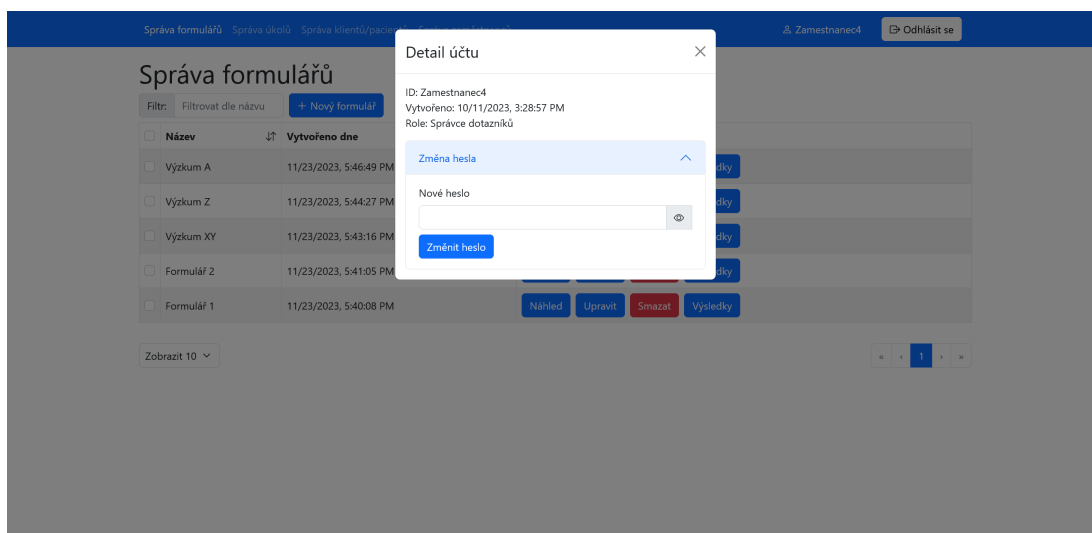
Správa formulářů Správa úkolů Správa klientů/pacie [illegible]

Zamestnanec4 Odhlásit se

Správa formulářů

Filtr: Filtrovat dle názvu + Nový formulář

| | Název | Vytvořeno dne | |
|---|---|---|---|
| | Výzkum A | 11/23/2023, 5:46:49 PM | dky |
| | Výzkum Z | 11/23/2023, 5:44:27 PM | dky |
| | Výzkum XY | 11/23/2023, 5:43:16 PM | dky |
| | Formulář 2 | 11/23/2023, 5:41:05 PM | dky |
| | Formulář 1 | 11/23/2023, 5:40:08 PM | Náhled Upravit Smazat Výsledky |

Zobrazit 10

« ‹ 1 › »

Detail účtu

ID: Zamestnanec4
Vytvořeno: 10/11/2023, 3:28:57 PM
Role: Správce dotazníků

Změna hesla

Nové heslo

Změnit heslo